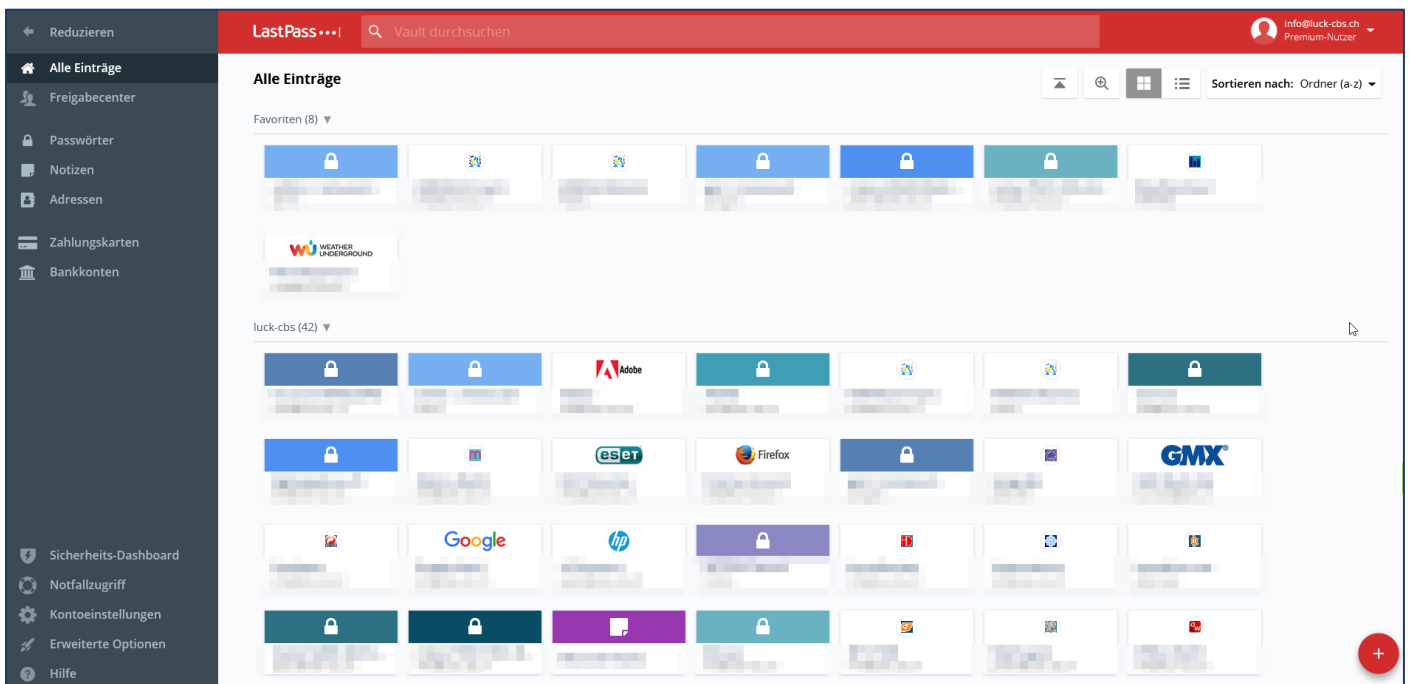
Reduzieren

Alle Einträge

Freigabecenter

Passwörter

Notizen

Adressen

Zahlungskarten

Bankkonten

Sicherheits-Dashboard

Notfallzugriff

Kontoeinstellungen

Erweiterte Optionen

Hilfe

LastPass•••|

Vault durchsuchen

info@luck-cbs.ch
Premium-Nutzer

Alle Einträge

Sortieren nach: Ordner (a-z)

Favoriten (8)

WEATHER UNDERGROUND

luck-cbs (42)

Adobe

eset

Firefox

GMX

Google

hp

+